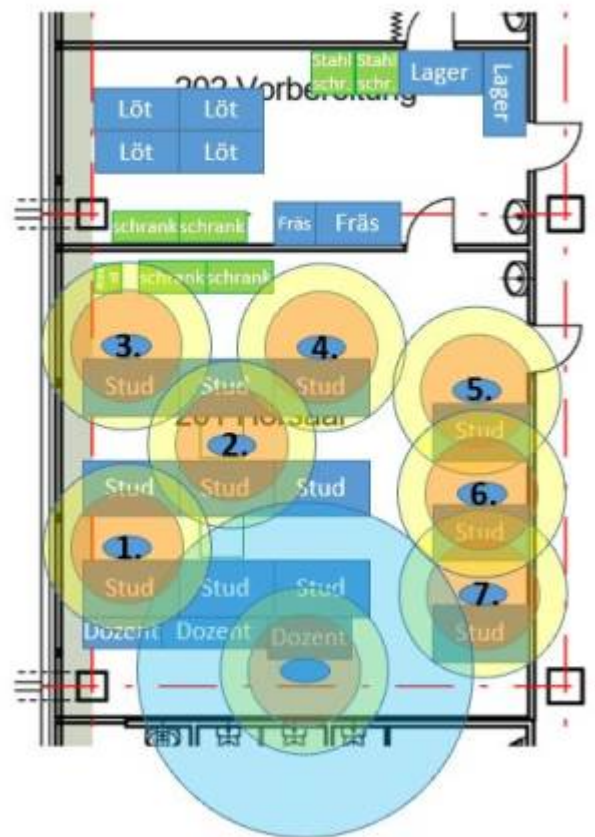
Stahl schr.
Stahl schr.
Lager
Lager
202 Vorbereitung
Löt
Löt
Löt
Löt
schrank
schrank
Fräs
Fräs
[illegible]
schrank
schrank
3.
4.
Stud
Stud
Stud
5.
201 Hörsaal
2.
Stud
Stud
Stud
Stud
6.
Stud
1.
Stud
Stud
Stud
7.
Dozent
Dozent
Dozent
Stud